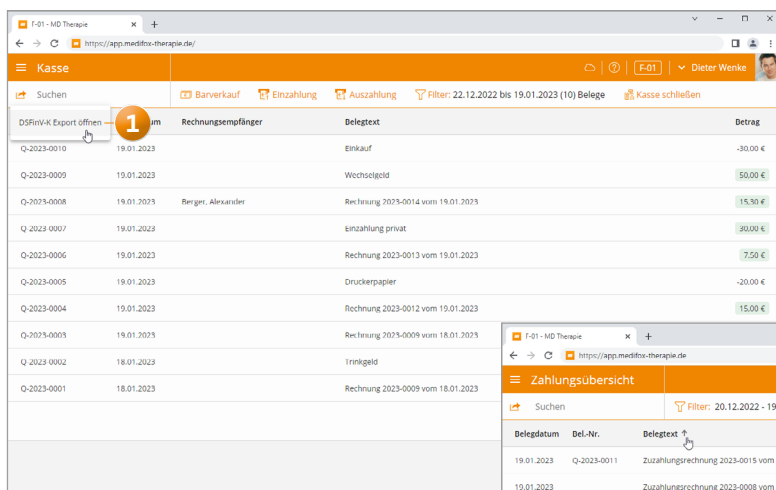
F-01 - MD Therapie ×  +

https://app.medifox-therapie.de/

≡ Kasse

F-01  Dieter Wenke

Suchen

Barverkauf  Einzahlung  Auszahlung  Filter: 22.12.2022 bis 19.01.2023 (10) Belege  Kasse schließen

DSFinV-K Export öffnen  1  um

| | | Rechnungsempfänger | Belegtext | Betrag |
|---|---|---|---|---|
| Q-2023-0010 | 19.01.2023 | | Einkauf | -30,00 € |
| Q-2023-0009 | 19.01.2023 | | Wechselgeld | 50,00 € |
| Q-2023-0008 | 19.01.2023 | Berger, Alexander | Rechnung 2023-0014 vom 19.01.2023 | 15,30 € |
| Q-2023-0007 | 19.01.2023 | | Einzahlung privat | 30,00 € |
| Q-2023-0006 | 19.01.2023 | | Rechnung 2023-0013 vom 19.01.2023 | 7,50 € |
| Q-2023-0005 | 19.01.2023 | | Druckerpapier | -20,00 € |
| Q-2023-0004 | 19.01.2023 | | Rechnung 2023-0012 vom 19.01.2023 | 15,00 € |
| Q-2023-0003 | 19.01.2023 | | Rechnung 2023-0009 vom 18.01.2023 | |
| Q-2023-0002 | 18.01.2023 | | Trinkgeld | |
| Q-2023-0001 | 18.01.2023 | | Rechnung 2023-0009 vom 18.01.2023 | |

F-01 - MD Therapie ×  +

https://app.medifox-therapie.de

≡ Zahlungsübersicht

Suchen

Filter: 20.12.2022 - 19

| Belegdatum | Bel.-Nr. | Belegtext ↑ |
|---|---|---|
| 19.01.2023 | Q-2023-0011 | Zuzahlungsrechnung 2023-0015 vom |
| 19.01.2023 | | Zuzahlungsrechnung 2023-0008 vom |